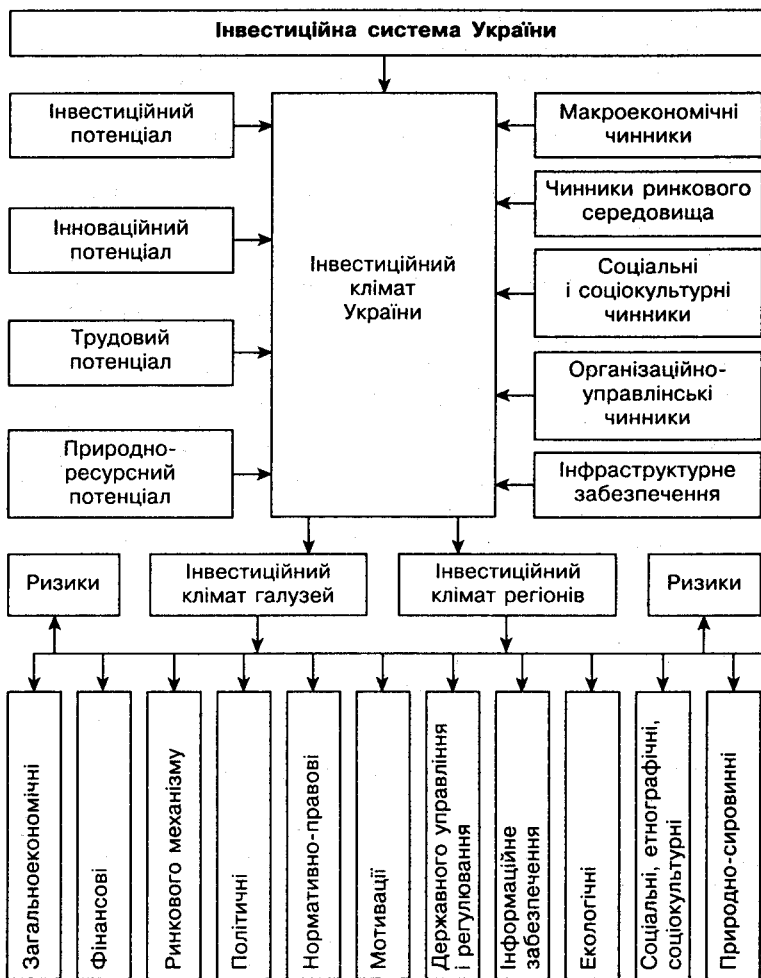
Інвестиційна система України

Інвестиційний потенціал

Інноваційний потенціал

Трудовий потенціал

Природно-ресурсний потенціал

Інвестиційний клімат України

Макроекономічні чинники

Чинники ринкового середовища

Соціальні і соціокультурні чинники

Організаційно-управлінські чинники

Інфраструктурне забезпечення

Ризики

Інвестиційний клімат галузей

Інвестиційний клімат регіонів

Ризики

Загальноекономічні

Фінансові

Ринкового механізму

Політичні

Нормативно-правові

Мотивації

Державного управління і регулювання

Інформаційне забезпечення

Екологічні

Соціальні, етнографічні, соціокультурні

Природно-сировинні